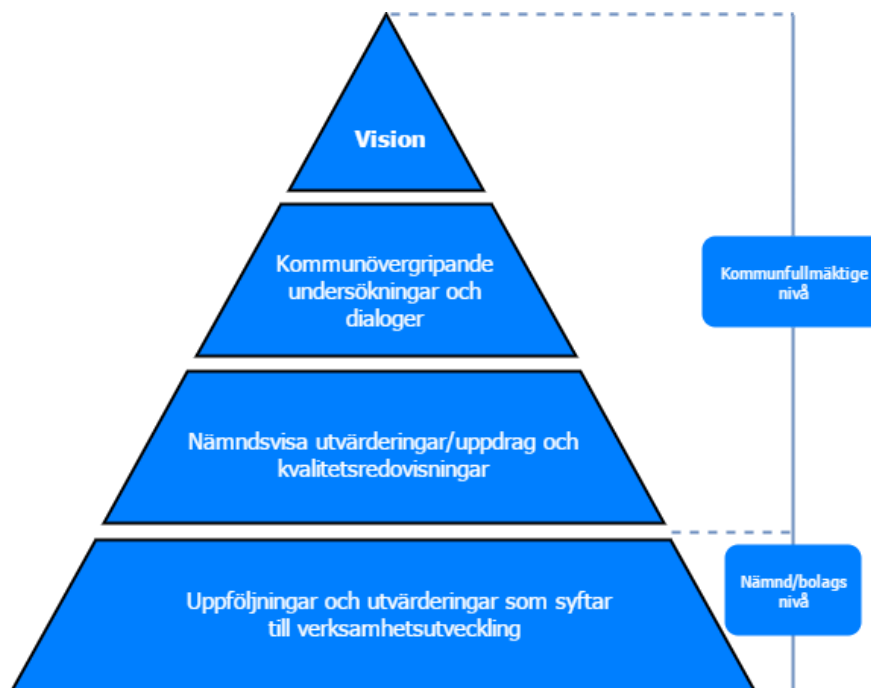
Vision

Kommunövergripande undersökningar och dialoger

Nämndsvisa utvärderingar/uppdrag och kvalitetsredovisningar

Uppföljningar och utvärderingar som syftar till verksamhetsutveckling

Kommunfullmäktige nivå

Nämnd/bolags nivå